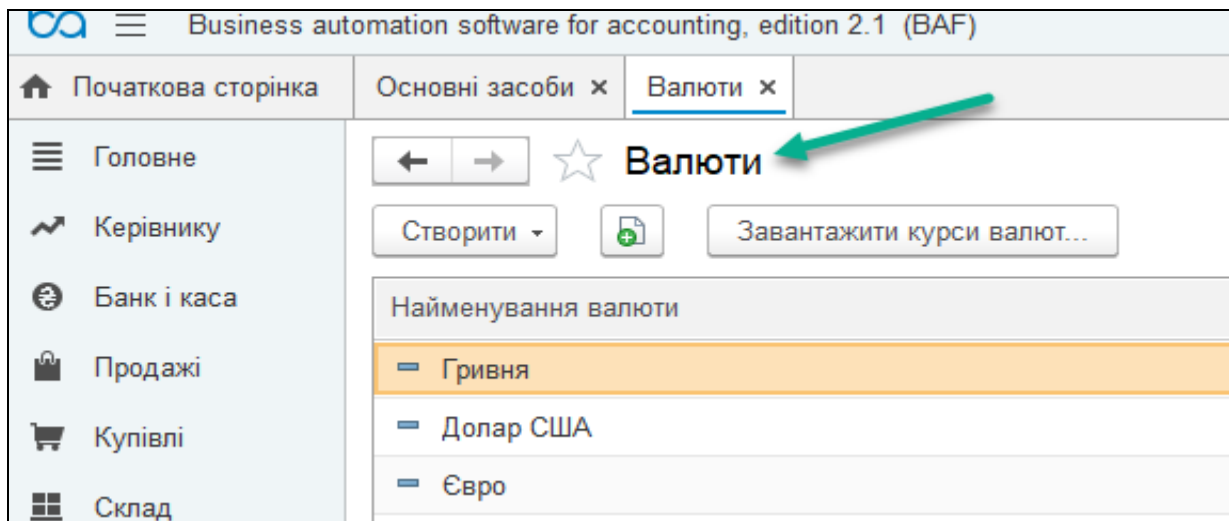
Business automation software for accounting, edition 2.1 (BAF)

Початкова сторінка | Основні засоби × | Валюти ×

Головне
Керівнику
Банк і каса
Продажі
Купівлі
Склад

Валюти

Створити | Завантажити курси валют...

| Найменування валюти |
|---|
| Гривня |
| Долар США |
| Євро |